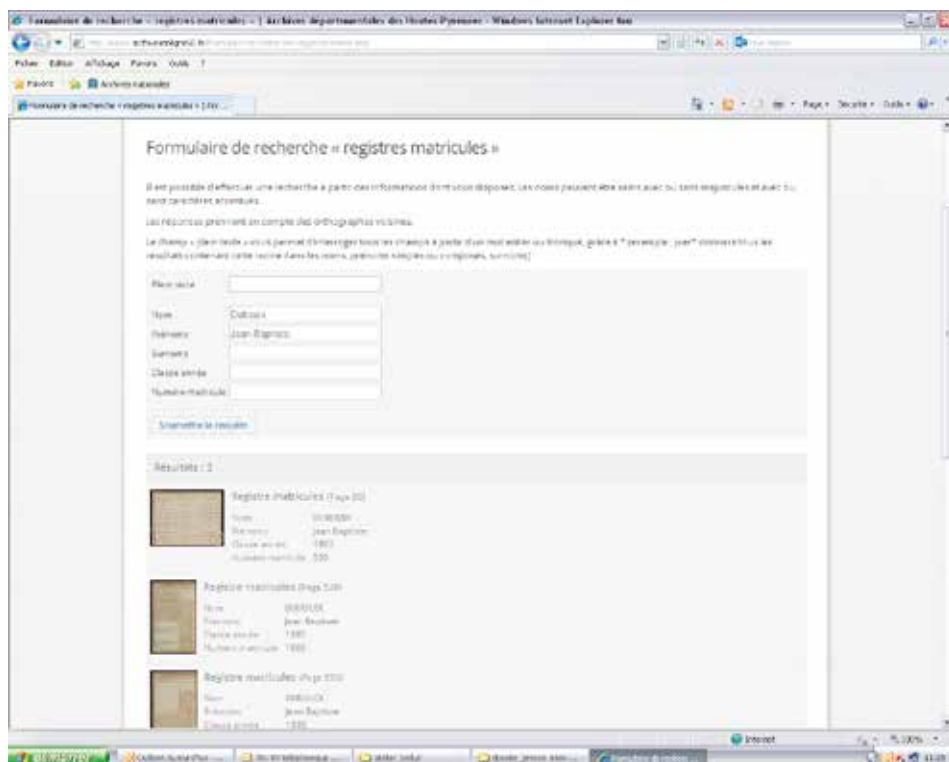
Formulaire de recherche « registres matricules » | Archives départementales des Hautes-Pyrénées - Windows Internet Explorer

Fichier Edition Affichage Favoris Outils ?

Favoris

Formulaire de recherche « registres matricules » | Arc...

Page Sécurité Outils

Formulaire de recherche « registres matricules »

Il est possible d'effectuer une recherche à partir des informations dont vous disposez. Les noms peuvent être saisis avec ou sans majuscules et avec ou sans caractères accentués.

Les réponses prennent en compte des orthographes voisines.

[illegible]

Plein texte

Nom Dubosq
Prénoms Jean Baptiste
Domicile
Classe année
Numéro matricule

Soumettre la requête

Résultats : 3

Registre matricules (Page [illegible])
Nom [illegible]
Prénoms Jean Baptiste
Classe année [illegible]
Numéro matricule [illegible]

Registre matricules (Page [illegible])
Nom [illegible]
Prénoms Jean Baptiste
Classe année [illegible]
Numéro matricule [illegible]

Registre matricules (Page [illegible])
Nom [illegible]
Prénoms Jean Baptiste
Classe année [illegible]

Internet
100%